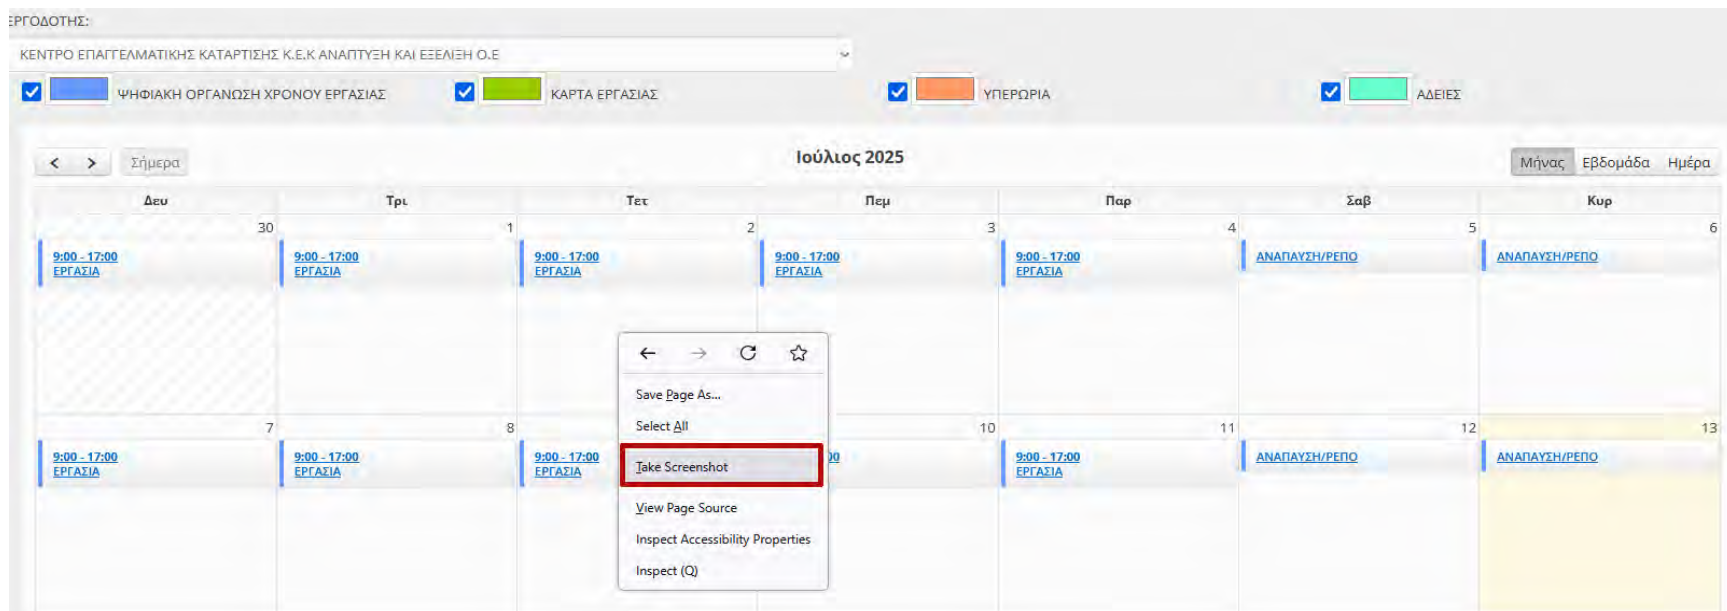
ΕΡΓΟΔΟΤΗΣ:

ΚΕΝΤΡΟ ΕΠΑΓΓΕΛΜΑΤΙΚΗΣ ΚΑΤΑΡΤΙΣΗΣ Κ.Ε.Κ ΑΝΑΠΤΥΞΗ ΚΑΙ ΕΞΕΛΙΞΗ Ο.Ε

ΨΗΦΙΑΚΗ ΟΡΓΑΝΩΣΗ ΧΡΟΝΟΥ ΕΡΓΑΣΙΑΣ
ΚΑΡΤΑ ΕΡΓΑΣΙΑΣ
ΥΠΕΡΩΡΙΑ
ΑΔΕΙΕΣ

< > Σήμερα

Ιούλιος 2025

Μήνας Εβδομάδα Ημέρα

| Δευ | Τρι | Τετ | Πεμ | Παρ | Σαβ | Κυρ |
|---|---|---|---|---|---|---|
| 30 9:00 - 17:00 ΕΡΓΑΣΙΑ | 1 9:00 - 17:00 ΕΡΓΑΣΙΑ | 2 9:00 - 17:00 ΕΡΓΑΣΙΑ | 3 9:00 - 17:00 ΕΡΓΑΣΙΑ | 4 9:00 - 17:00 ΕΡΓΑΣΙΑ | 5 ΑΝΑΠΑΥΣΗ/ΡΕΠΟ | 6 ΑΝΑΠΑΥΣΗ/ΡΕΠΟ |
| 7 9:00 - 17:00 ΕΡΓΑΣΙΑ | 8 9:00 - 17:00 ΕΡΓΑΣΙΑ | 9:00 - 17:00 ΕΡΓΑΣΙΑ | 10 00 | 11 9:00 - 17:00 ΕΡΓΑΣΙΑ | 12 ΑΝΑΠΑΥΣΗ/ΡΕΠΟ | 13 ΑΝΑΠΑΥΣΗ/ΡΕΠΟ |

Save Page As...
Select All
Take Screenshot
View Page Source
Inspect Accessibility Properties
Inspect (Q)